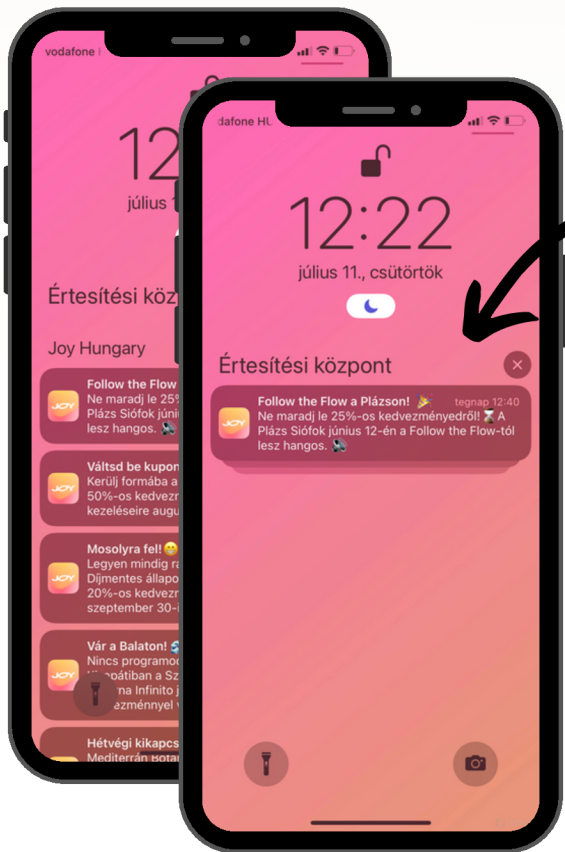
vodafone

12

július 1

Értesítési közp

Joy Hungary

JOY
Follow the Flow
Ne maradj le 25%
Plázs Siófok júniu
lesz hangos. 🔊

JOY
Váltsd be kupon
Kerülj formába a
50%-os kedvezm
kezeléseire augu

JOY
Mosolyra fel! 😁
Legyen mindig ra
Díjmentes állapo
20%-os kedvezm
szeptember 30-i

JOY
Vár a Balaton! 🌊
Nincs programod
...pátiban a Sz
...na Infinito j
...vezménnyel

Hétvégi kikapcs
Mediterrán Botan

dafone HU

12:22

július 11., csütörtök

Értesítési központ

JOY
Follow the Flow a Plázson! 🎉 tegnap 12:40
Ne maradj le 25%-os kedvezményedről! ⏳ A Plázs Siófok június 12-én a Follow the Flow-tól lesz hangos. 🔊